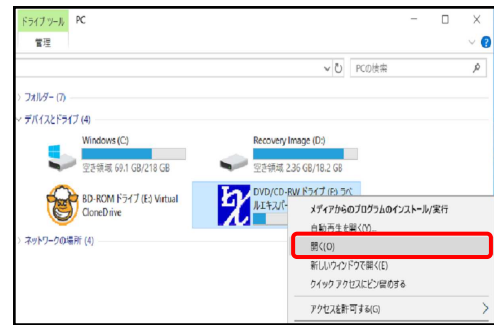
ドライブツール PC

管理

PCの検索

> フォルダー (7)

デバイスとドライブ (4)

Windows (C:)

空き領域 60.1 GB/218 GB

Recovery Image (D:)

空き領域 2.36 GB/18.2 GB

BD-ROM ドライブ (E:) Virtual CloneDrive

DVD/CD-RW ドライブ (F:) ラベルエキスパー

> ネットワークの場所 (4)

メディアからのプログラムのインストール/実行

自動再生を開く(Y)...

開く(O)

新しいウィンドウで開く(E)

クイック アクセスにピン留めする

アクセスを許可する(G)